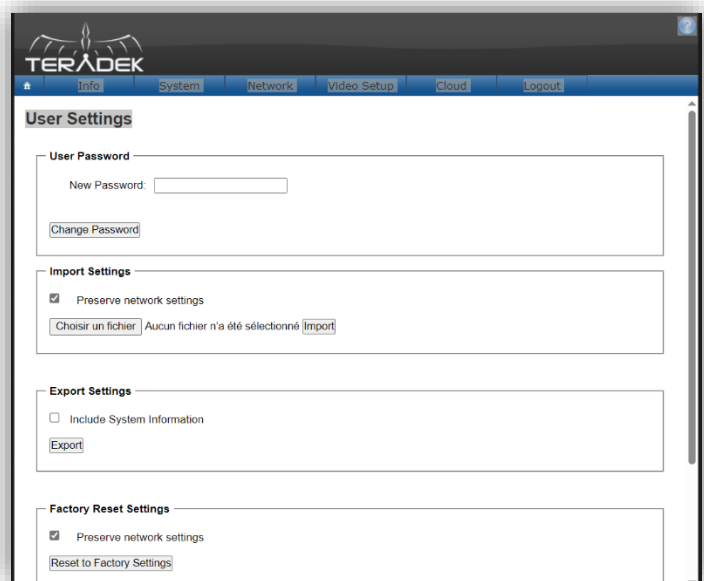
TERADEK

Info System Network Video Setup Cloud Logout

User Settings

User Password

New Password:

Change Password

Import Settings

Preserve network settings

Choisir un fichier Aucun fichier n'a été sélectionné Import

Export Settings

Include System Information

Export

Factory Reset Settings

Preserve network settings

Reset to Factory Settings